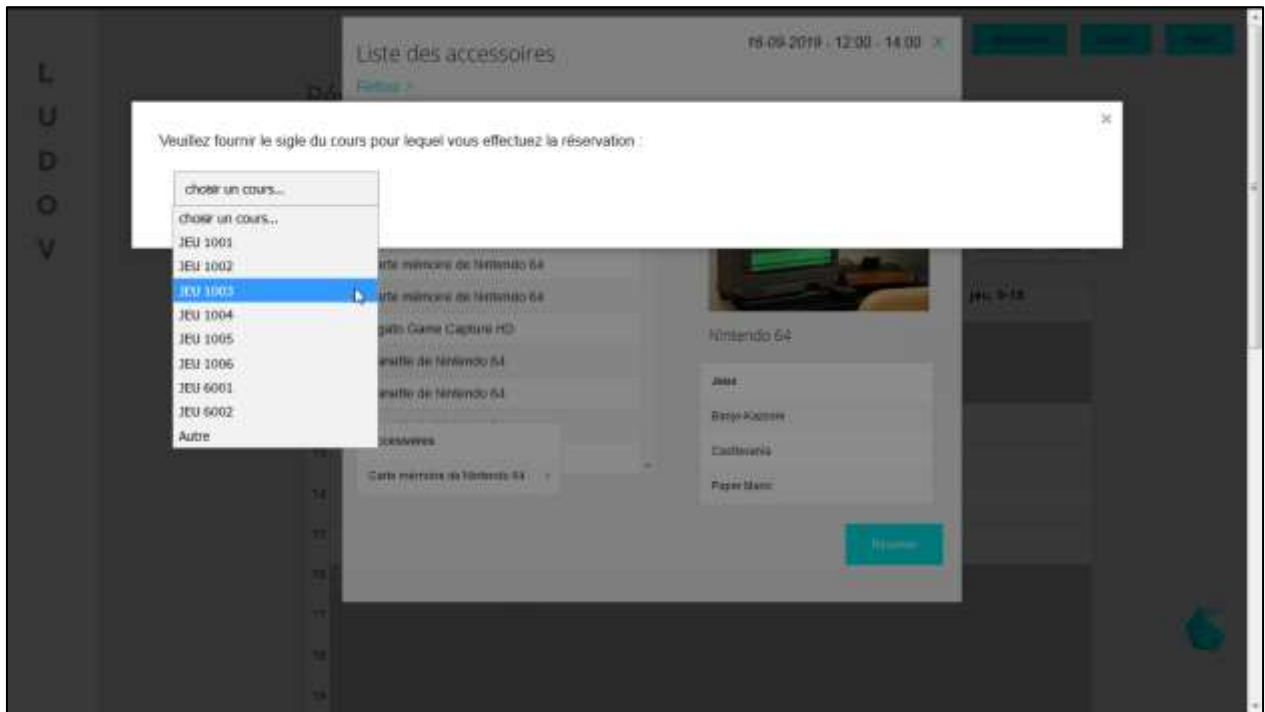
L
U
D
O
V

Liste des accessoires
Retour >

16-09-2019 : 12:00 - 14:00 ×

Veuillez fournir le sigle du cours pour lequel vous effectuez la réservation :

×

choisir un cours...
choisir un cours...
JEU 1001
JEU 1002
JEU 1003
JEU 1004
JEU 1005
JEU 1006
JEU 6001
JEU 6002
Autre

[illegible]rte mémoire de Nintendo 64
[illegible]rte mémoire de Nintendo 64
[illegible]gato Game Capture HD
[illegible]anette de Nintendo 64
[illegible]anette de Nintendo 64
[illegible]ccessoires
Carte mémoire de Nintendo 64

Nintendo 64
Jeux
Banjo-Kazooie
Castlevania
Paper Mario

Réserver